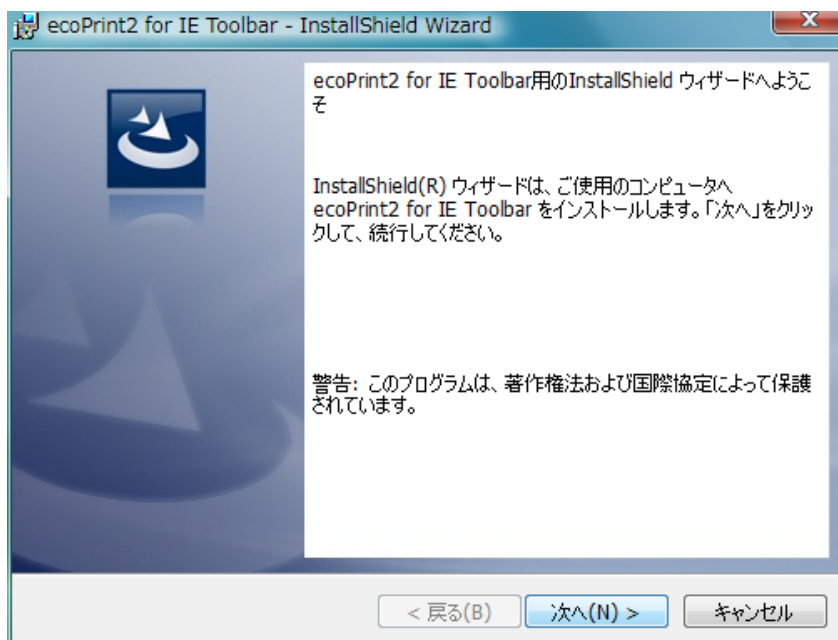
ecoPrint2 for IE Toolbar - InstallShield Wizard

ecoPrint2 for IE Toolbar用のInstallShield ウィザードへようこそ

InstallShield(R) ウィザードは、ご使用のコンピュータへ ecoPrint2 for IE Toolbar をインストールします。「次へ」をクリックして、続行してください。

警告: このプログラムは、著作権法および国際協定によって保護されています。

< 戻る(B)
次へ(N) >
キャンセル